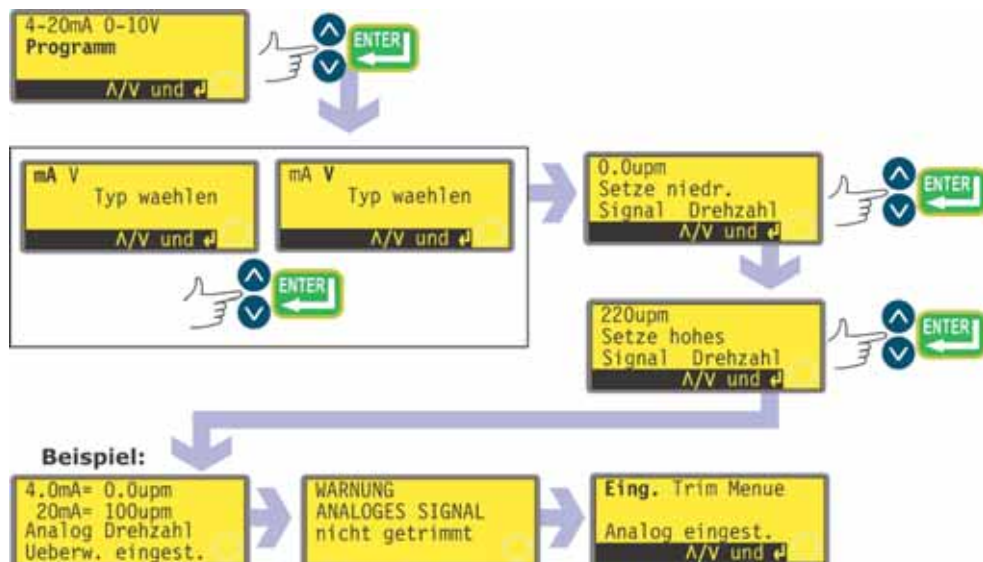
4-20mA 0-10V
Programm
Λ/V und ↵

ENTER

mA V
Typ waehlen
Λ/V und ↵

mA V
Typ waehlen
Λ/V und ↵

ENTER

0.0upm
Setze niedr.
Signal Drehzahl
Λ/V und ↵

ENTER

220upm
Setze hohes
Signal Drehzahl
Λ/V und ↵

ENTER

Beispiel:

4.0mA= 0.0upm
20mA= 100upm
Analog Drehzahl
Ueberw. eingest.

WARNUNG
ANALOGES SIGNAL
nicht getrimmt

Eing. Trim Menue

Analog eingest.
Λ/V und ↵